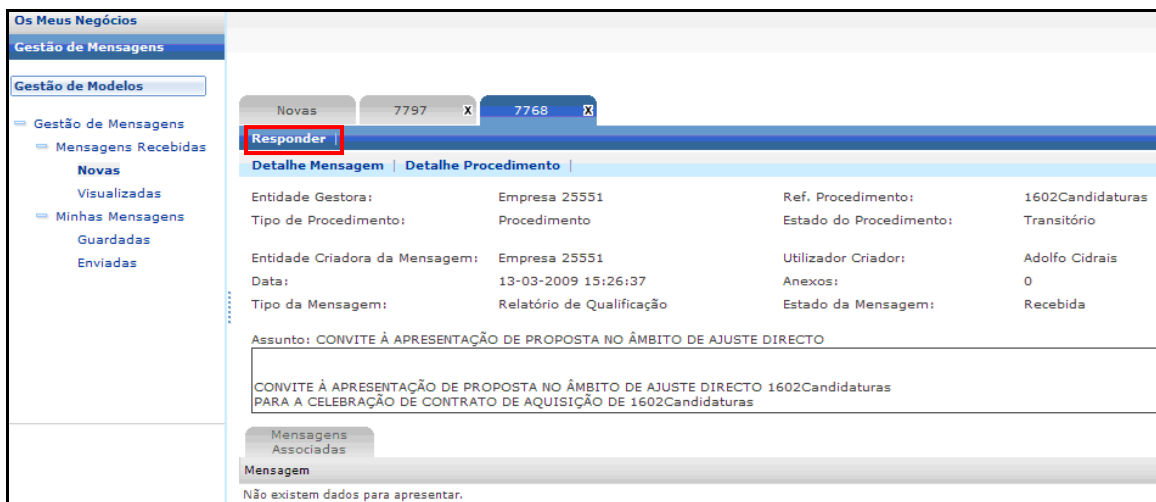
Os Meus Negócios
Gestão de Mensagens
Gestão de Modelos
Gestão de Mensagens
Mensagens Recebidas
Novas
Visualizadas
Minhas Mensagens
Guardadas
Enviadas

Novas | 7797 X | 7768 X
Responder |
Detalhe Mensagem | Detalhe Procedimento |

| | | | |
|---|---|---|---|
| Entidade Gestora: | Empresa 25551 | Ref. Procedimento: | 1602Candidaturas |
| Tipo de Procedimento: | Procedimento | Estado do Procedimento: | Transitório |
| Entidade Criadora da Mensagem: | Empresa 25551 | Utilizador Criador: | Adolfo Cidrais |
| Data: | 13-03-2009 15:26:37 | Anexos: | 0 |
| Tipo da Mensagem: | Relatório de Qualificação | Estado da Mensagem: | Recebida |

Assunto: CONVITE À APRESENTAÇÃO DE PROPOSTA NO ÂMBITO DE AJUSTE DIRECTO

CONVITE À APRESENTAÇÃO DE PROPOSTA NO ÂMBITO DE AJUSTE DIRECTO 1602Candidaturas
PARA A CELEBRAÇÃO DE CONTRATO DE AQUISIÇÃO DE 1602Candidaturas

Mensagens Associadas
Mensagem
Não existem dados para apresentar.